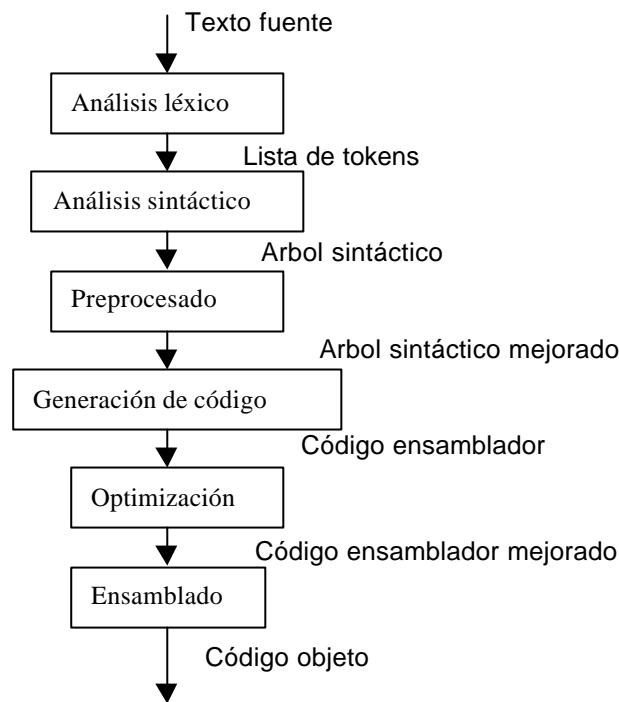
Texto fuente

Análisis léxico

Lista de tokens

Análisis sintáctico

Arbol sintáctico

Preprocesado

Arbol sintáctico mejorado

Generación de código

Código ensamblador

Optimización

Código ensamblador mejorado

Ensamblado

Código objeto